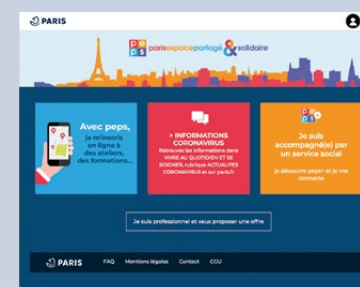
PARIS

peps parisespacepartagé & solidaire

Avec peps, je m'inscris en ligne à des ateliers, des formations...

> INFORMATIONS CORONAVIRUS
Retrouvez les informations dans VIVRE AU QUOTIDIEN ET SE SOIGNER, rubrique ACTUALITES CORONAVIRUS et sur paris.fr

Je suis accompagné(e) par un service social
Je découvre peps+ et je me connecte

Je suis professionnel et veux proposer une offre

PARIS FAQ Mentions légales Contact CGU